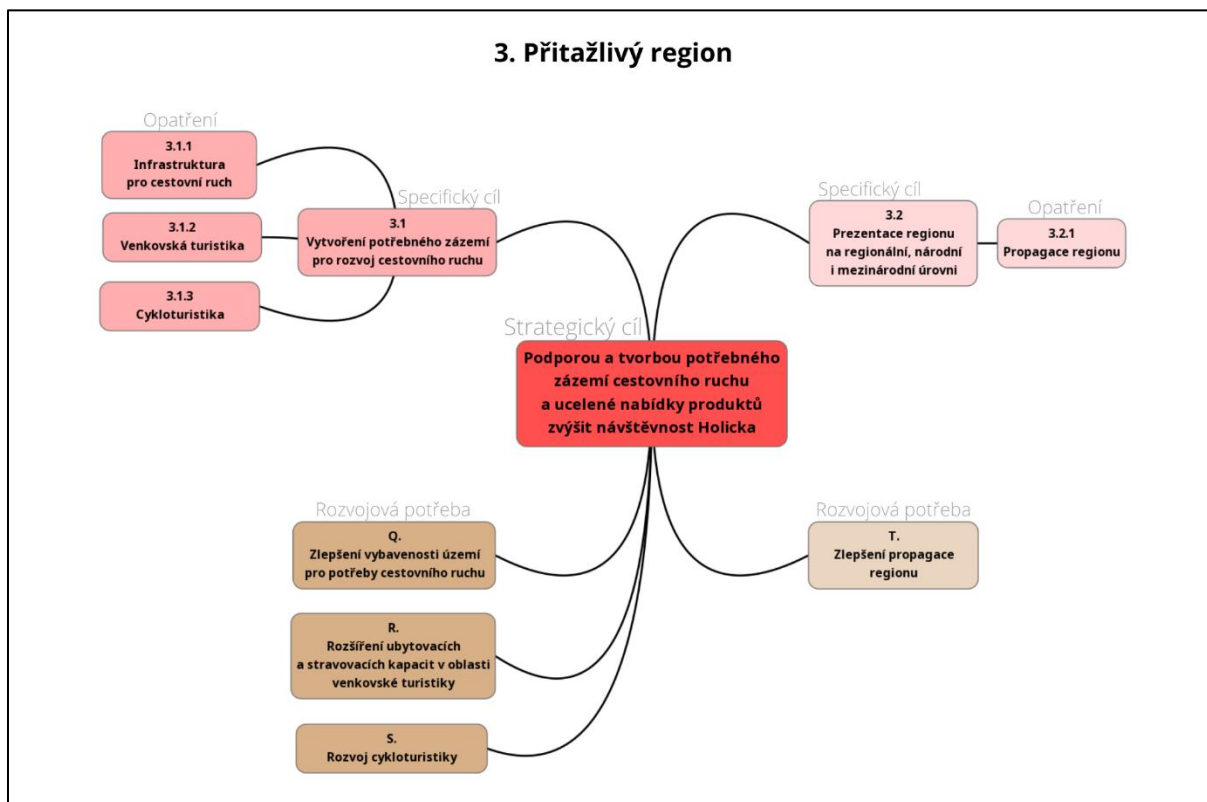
3. Přitažlivý region

Opatření

3.1.1
Infrastruktura pro cestovní ruch

3.1.2
Venkovská turistika

3.1.3
Cykloturistika

Specifický cíl

3.1
Vytvoření potřebného zázemí pro rozvoj cestovního ruchu

Specifický cíl

3.2
Prezentace regionu na regionální, národní i mezinárodní úrovni

Opatření

3.2.1
Propagace regionu

Strategický cíl

Podporou a tvorbou potřebného zázemí cestovního ruchu a ucelené nabídky produktů zvýšit návštěvnost Holicka

Rozvojová potřeba

Q.
Zlepšení vybavenosti území pro potřeby cestovního ruchu

R.
Rozšíření ubytovacích a stravovacích kapacit v oblasti venkovské turistiky

S.
Rozvoj cykloturistiky

Rozvojová potřeba

T.
Zlepšení propagace regionu